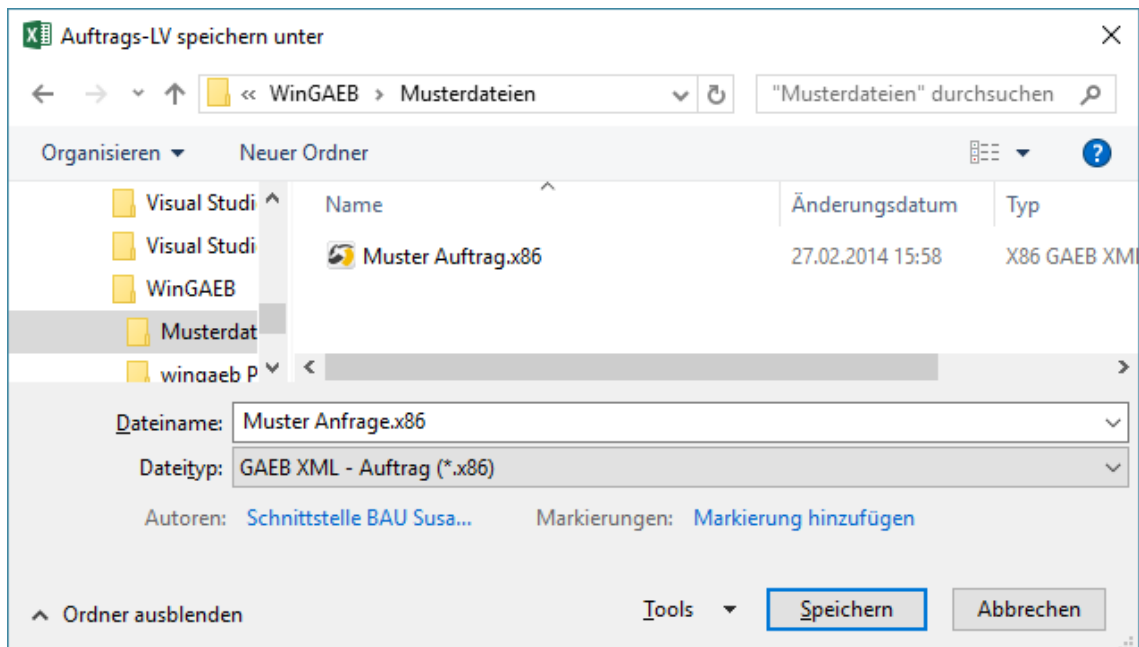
Auftrags-LV speichern unter

« WinGAEB > Musterdateien

"Musterdateien" durchsuchen

Organisieren ▾ Neuer Ordner

Visual Studi
Visual Studi
WinGAEB
Musterdat
wingaeb P

| Name | Änderungsdatum | Typ |
|---|---|---|
| Muster Auftrag.x86 | 27.02.2014 15:58 | X86 GAEB XM |

Dateiname: Muster Anfrage.x86

Dateityp: GAEB XML - Auftrag (*.x86)

Autoren: Schnittstelle BAU Susa... Markierungen: Markierung hinzufügen

Ordner ausblenden

Tools ▾ Speichern Abbrechen